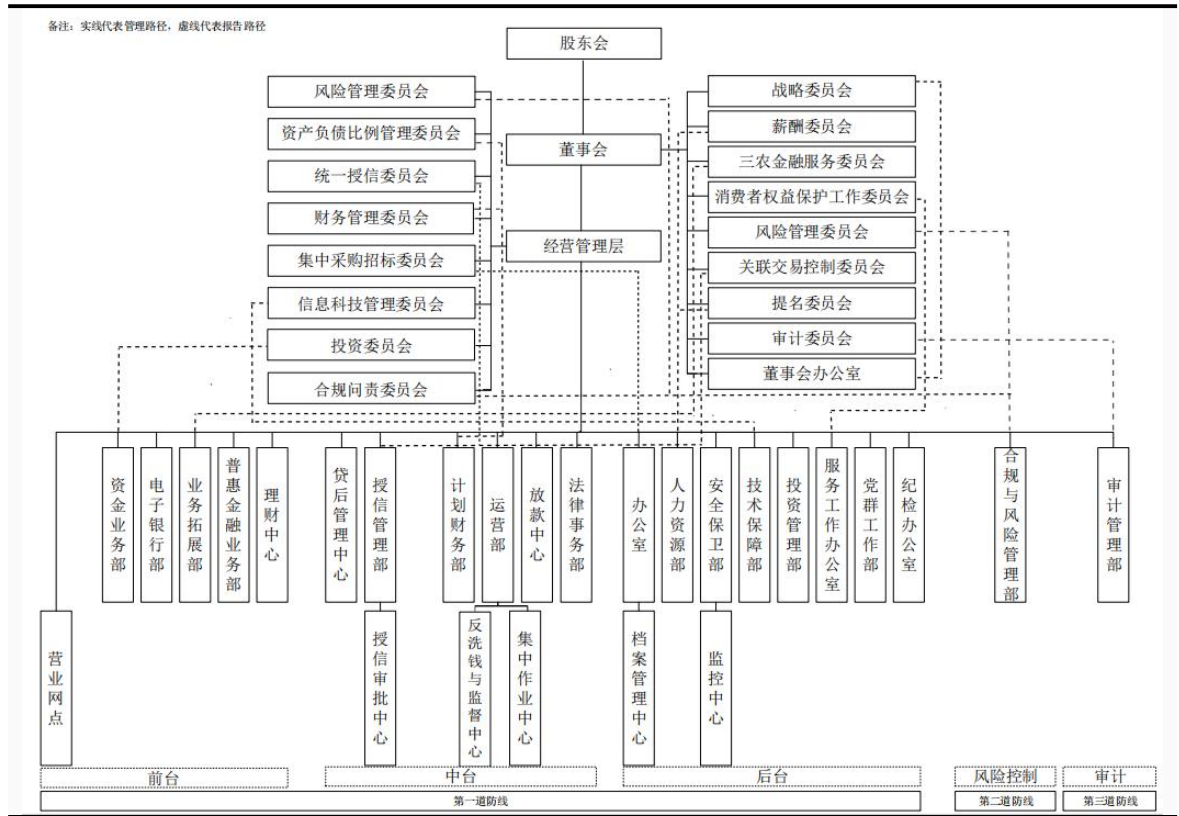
备注：实线代表管理路径，虚线代表报告路径

股东会

风险管理委员会
资产负债比例管理委员会
统一授信委员会
财务管理委员会
集中采购招标委员会
信息科技管理委员会
投资委员会
合规问责委员会

董事会

经营管理层

战略委员会
薪酬委员会
三农金融服务委员会
消费者权益保护工作委员会
风险管理委员会
关联交易控制委员会
提名委员会
审计委员会
董事会办公室

营业网点
资金业务部
电子银行部
业务拓展部
普惠金融业务部
理财中心
贷后管理中心
授信管理部
授信审批中心
计划财务部
运营部
反洗钱与监督中心
集中作业中心
放款中心
法律事务部
办公室
档案管理中心
人力资源部
安全保卫部
监控中心
技术保障部
投资管理部
服务工作办公室
党群工作部
纪检办公室
合规与风险管理部
审计管理部

前台
中台
后台
风险控制
审计

第一道防线
第二道防线
第三道防线